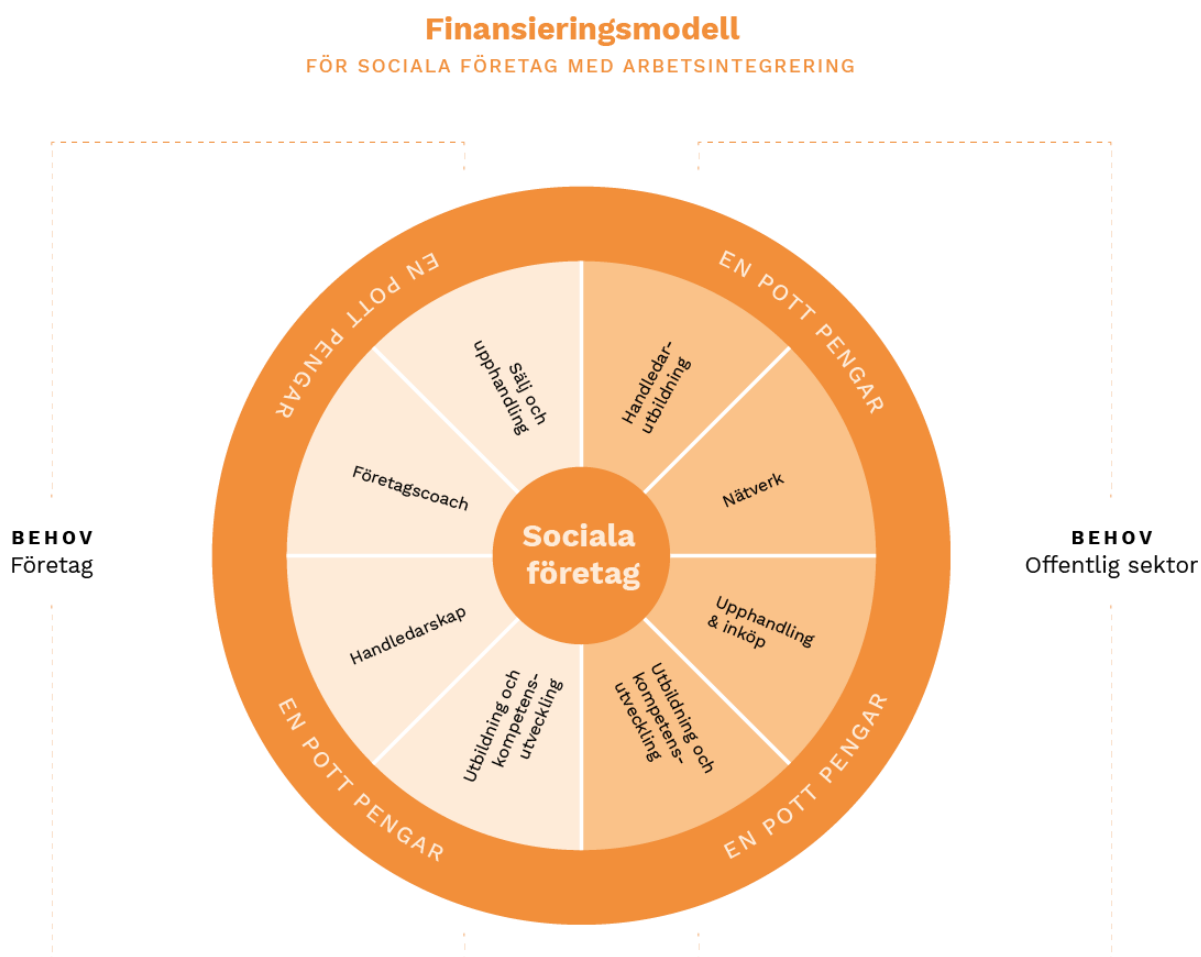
Finansieringsmodell
FÖR SOCIALA FÖRETAG MED ARBETSINTEGRERING

EN POTT PENGAR

EN POTT PENGAR

Sälj och upphandling

Handledarutbildning

Företagscoach

Nätverk

BEHOV
Företag

Sociala företag

BEHOV
Offentlig sektor

Handledarskap

Upphandling & inköp

Utbildning och kompetensutveckling

Utbildning och kompetensutveckling

EN POTT PENGAR

EN POTT PENGAR